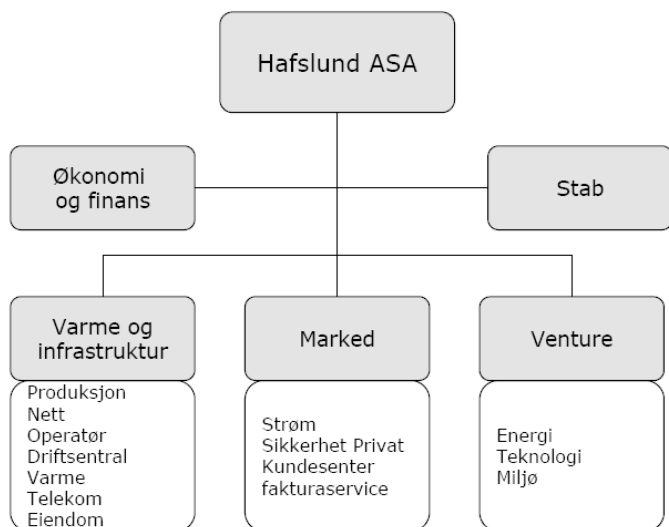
Hafslund ASA

Økonomi og finans

Stab

Varme og infrastruktur

Produksjon
Nett
Operatør
Driftsentral
Varme
Telekom
Eiendom

Marked

Strøm
Sikkerhet Privat
Kundesenter
fakturaservice

Venture

Energi
Teknologi
Miljø